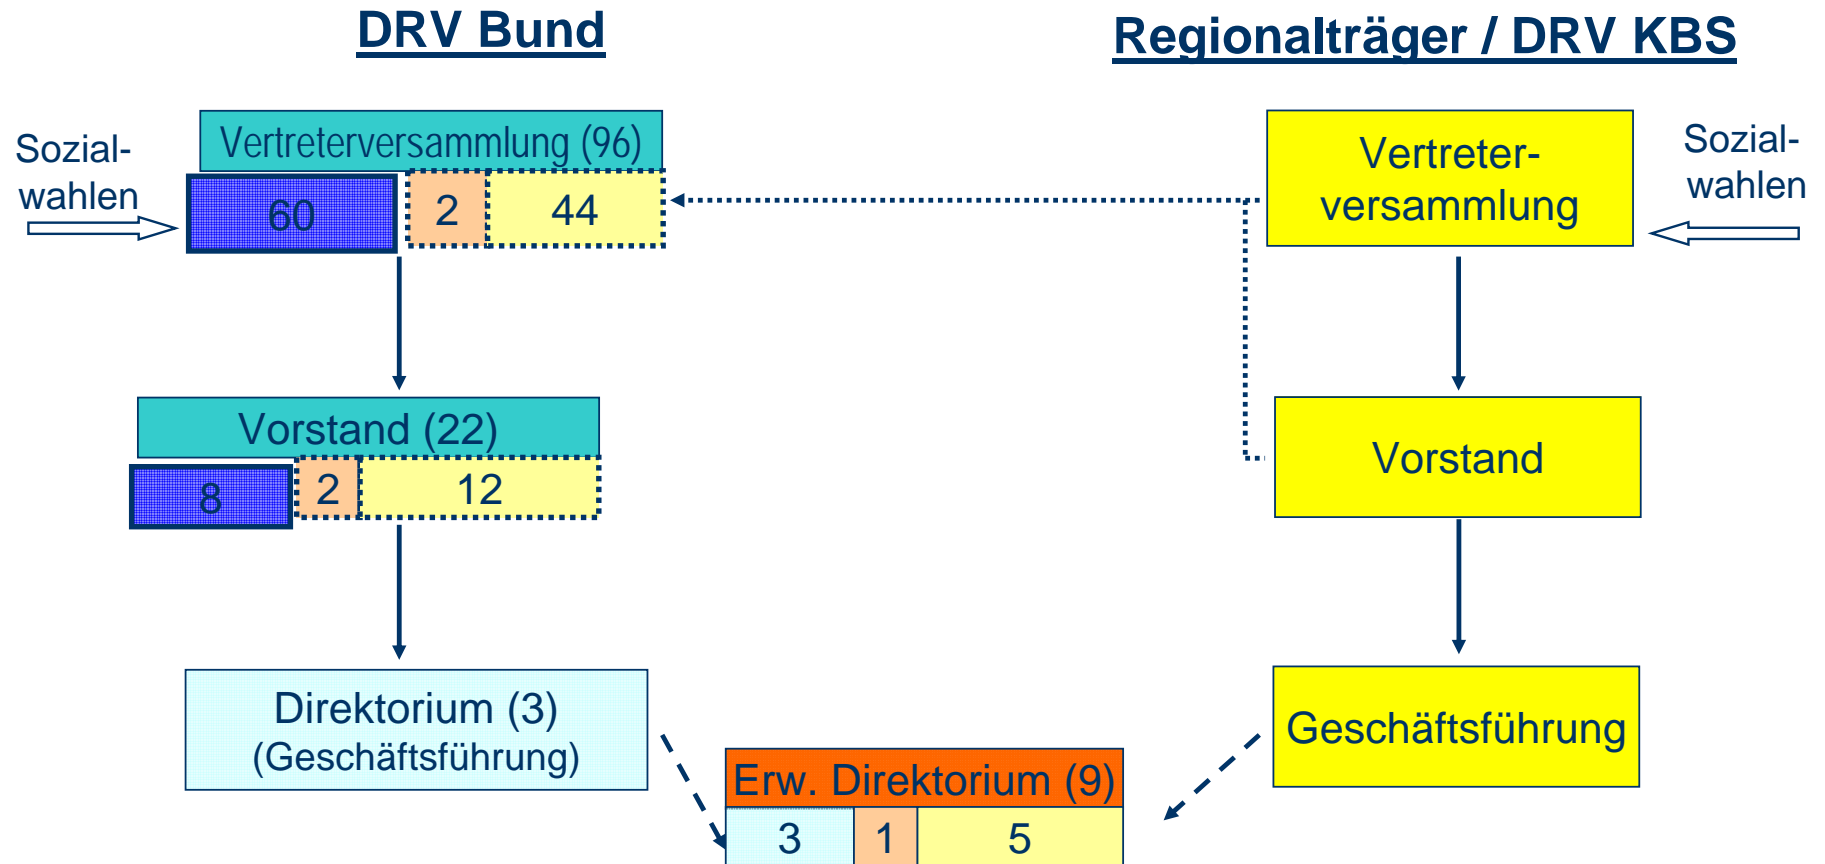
DRV Bund

Regionalträger / DRV KBS

Sozialwahlen

Vertreterversammlung (96)

60

2

44

Vertreterversammlung

Sozialwahlen

Vorstand (22)

8

2

12

Vorstand

Direktorium (3)
(Geschäftsführung)

Geschäftsführung

Erw. Direktorium (9)

3

1

5